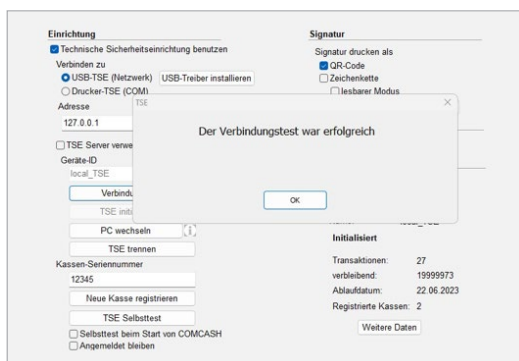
Einrichtung

Technische Sicherheitseinrichtung benutzen

Verbinden zu

USB-TSE (Netzwerk) USB-Treiber installieren

Drucker-TSE (COM)

Adresse

127.0.0.1

TSE Server verwe

Geräte-ID

local_TSE

Verbindu

TSE initi

PC wechseln

TSE trennen

Kassen-Seriennummer

12345

Neue Kasse registrieren

TSE Selbsttest

Selbsttest beim Start von COMCASH

Angemeldet bleiben

Signatur

Signatur drucken als

QR-Code

Zeichenkette

lesbarer Modus

TSE

Der Verbindungstest war erfolgreich

OK

local_TSE

Initialisiert

| Transaktionen: | 27 |
|---|---|
| verbleibend: | 19999973 |
| Ablaufdatum: | 22.06.2023 |
| Registrierte Kassen: | 2 |

Weitere Daten